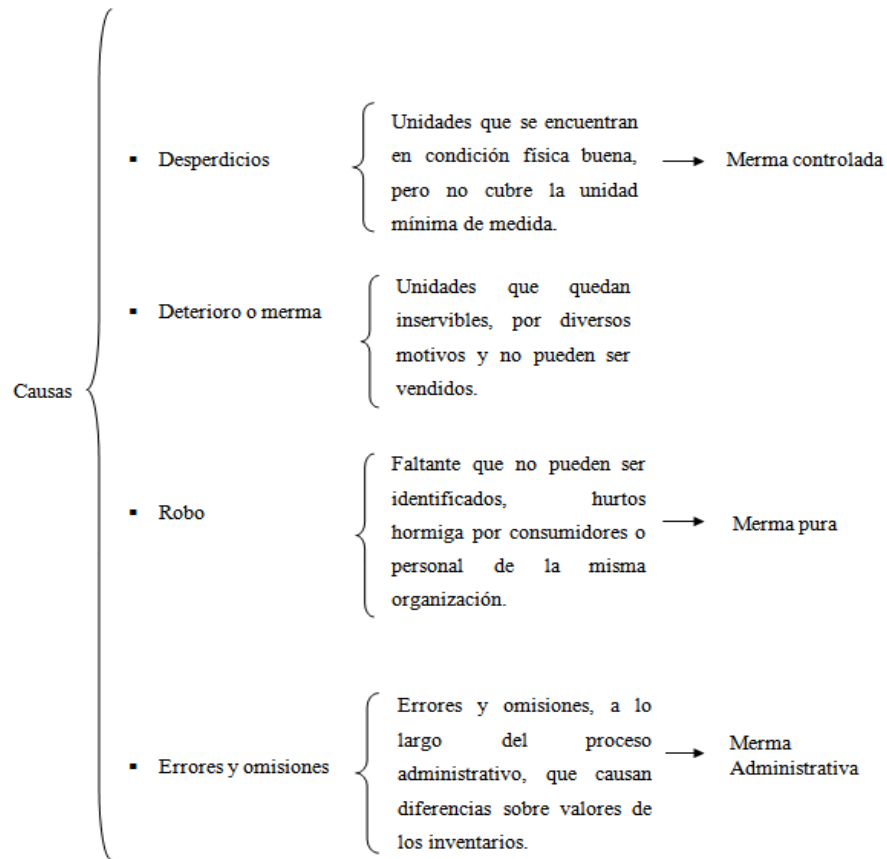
Causas

- Desperdicios

Unidades que se encuentran en condición física buena, pero no cubre la unidad mínima de medida.

Merma controlada

- Deterioro o merma

Unidades que quedan inservibles, por diversos motivos y no pueden ser vendidos.

- Robo

Faltante que no pueden ser identificados, hurtos hormiga por consumidores o personal de la misma organización.

Merma pura

- Errores y omisiones

Errores y omisiones, a lo largo del proceso administrativo, que causan diferencias sobre valores de los inventarios.

Merma Administrativa